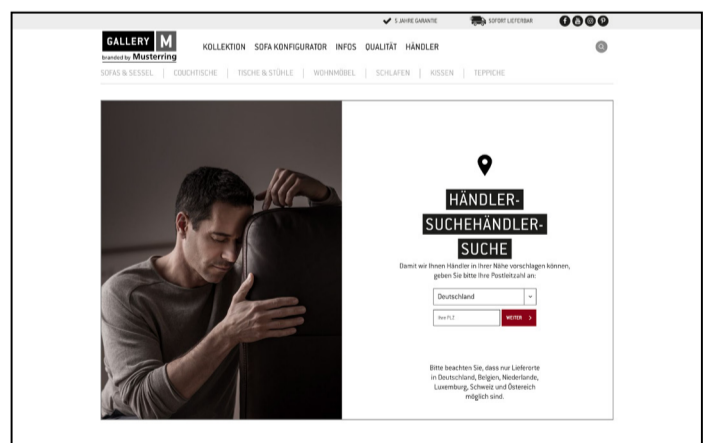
5 JAHRE GARANTIE SOFORT LIEFERBAR

GALLERY M
branded by Musterring

KOLLEKTION SOFA KONFIGURATOR INFOS QUALITÄT HÄNDLER

SOFAS & SESSEL | COUCHTISCHE | TISCHE & STÜHLE | WOHNMÖBEL | SCHLAFEN | KISSEN | TEPPICHE

HÄNDLER-SUCHEHÄNDLER-SUCHE

Damit wir Ihnen Händler in Ihrer Nähe vorschlagen können, geben Sie bitte Ihre Postleitzahl an:

Deutschland

Ihre PLZ

WEITER >

Bitte beachten Sie, dass nur Lieferorte in Deutschland, Belgien, Niederlande, Luxemburg, Schweiz und Österreich möglich sind.